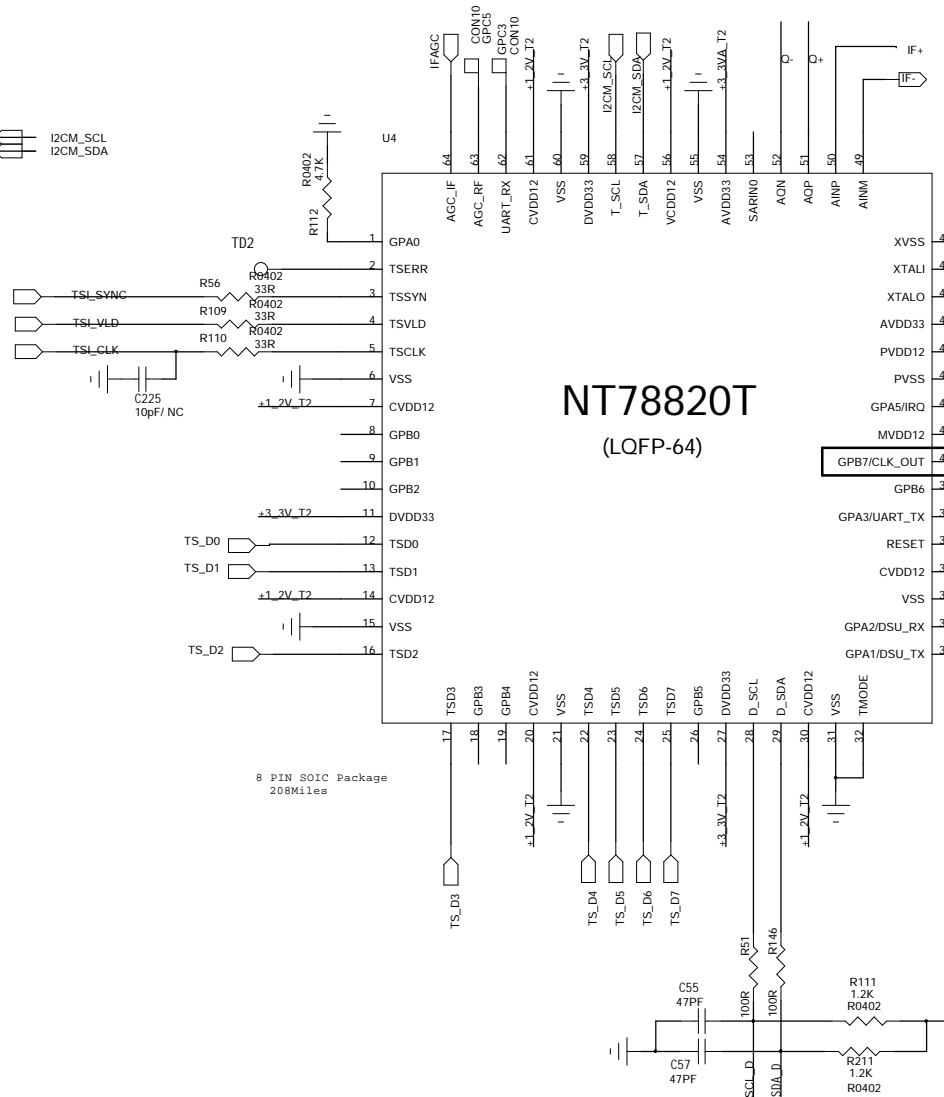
IFAGC
CON10
GPC5
GPC3
CON10
+1_2V_T2
+3_3V_T2
I2CM_SCL
I2CM_SDA
+1_2V_T2
+3_3VA_T2
Q-
Q+
IF+
IF-

I2CM_SCL
I2CM_SDA

U4

R0402
4.7K
R112

64 AGC_IF
63 AGC_RF
62 UART_RX
61 CVDD12
60 VSS
59 DVDD33
58 T_SCL
57 T_SDA
56 VCDD12
55 VSS
54 AVDD33
53 SARIN0
52 AQN
51 AQP
50 AINP
49 AINM

TD2
1 GPA0
2 TSERR
3 TSSYN
4 TSVLD
5 TSCLK
6 VSS
7 CVDD12
8 GPB0
9 GPB1
10 GPB2
11 DVDD33
12 TSD0
13 TSD1
14 CVDD12
15 VSS
16 TSD2

TSI_SYNC
R56
R0402
33R
TSI_VLD
R109
R0402
33R
TSI_CLK
R110
R0402
33R
C225
10pF/ NC
+1_2V_T2
+3_3V_T2
TS_D0
TS_D1
+1_2V_T2
TS_D2

NT78820T
(LQFP-64)

XVSS
XTALI
XTALO
AVDD33
PVDD12
PVSS
GPA5/IRQ
MVDD12
GPB7/CLK_OUT
GPB6
GPA3/UART_TX
RESET
CVDD12
VSS
GPA2/DSU_RX
GPA1/DSU_TX

17 TSD3
18 GPB3
19 GPB4
20 CVDD12
21 VSS
22 TSD4
23 TSD5
24 TSD6
25 TSD7
26 GPB5
27 DVDD33
28 D_SCL
29 D_SDA
30 CVDD12
31 VSS
32 TMODE

8 PIN SOIC Package
208Miles

+1_2V_T2
+3_3V_T2
+1_2V_T2

TS_D3
TS_D4
TS_D5
TS_D6
TS_D7

R51
R146
100R
100R
C55
47PF
C57
47PF
R111
1.2K
R0402
R211
1.2K
R0402
SCL_D
SDA_D